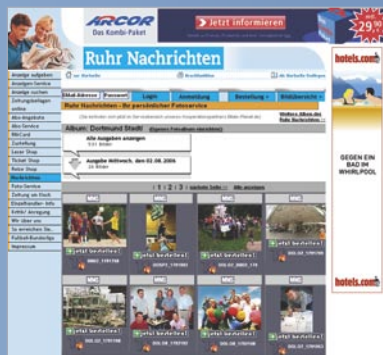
ARCOR
Das Kombi-Paket

Jetzt informieren

29,90

Ruhr Nachrichten

Anzeige aufgeben
Anzeigen-Service
Anzeige suchen
Zeitungsbeilagen online
Abo-Angebote
Abo-Service
RN-Card
Zustellung
Leser Shop
Ticket Shop
Reise Shop
Nachrichten
Foto-Service
Zeitung als Fisch
Einzelhändler-Info
Kritik/Anregung
Wir über uns
So erreichen Sie...
Fußball-Bundesliga
Impressum

Login
Anmeldung
Bestellung
Bildübersicht

Ruhr Nachrichten - Ihr persönlicher Fotoservice

Album: Dortmund Stadt

Alle Ausgaben anzeigen

Ausgabe Mittwoch, den 02.08.2006

< 1 | 2 | 3 >

jetzt bestellen!
jetzt bestellen!
jetzt bestellen!
jetzt bestellen!
jetzt bestellen!
jetzt bestellen!
jetzt bestellen!
jetzt bestellen!

hotels.com

GEGEN EIN BAD IM WHIRLPOOL

hotels.com